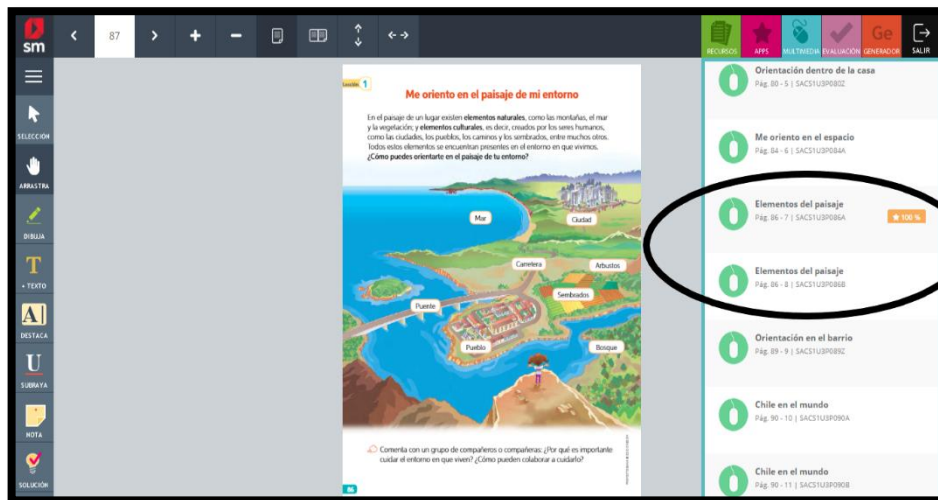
sm

87

RECURSOS APPS MULTIMEDIA EVALUACIÓN Ge GENERADOR SALIR

SELECCIÓN
ARRASTRA
DIBUJA
+ TEXTO
DESTACA
SUBRAYA
NOTA
SOLUCIÓN

Lección 1

Me oriento en el paisaje de mi entorno

En el paisaje de un lugar existen elementos naturales, como las montañas, el mar y la vegetación; y elementos culturales, es decir, creados por los seres humanos, como las ciudades, los pueblos, los caminos y los sembrados, entre muchos otros. Todos estos elementos se encuentran presentes en el entorno en que vivimos. ¿Cómo puedes orientarte en el paisaje de tu entorno?

Mar
Ciudad
Carretera
Arbustos
Sembrados
Puente
Pueblo
Bosque

Comenta con un grupo de compañeros o compañeras: ¿Por qué es importante cuidar el entorno en que viven? ¿Cómo pueden colaborar a cuidarlo?

86

Orientación dentro de la casa
Pág. 80 - 5 | SACS1U3P080Z

Me oriento en el espacio
Pág. 84 - 6 | SACS1U3P084A

Elementos del paisaje
Pág. 86 - 7 | SACS1U3P086A
100 %

Elementos del paisaje
Pág. 86 - 8 | SACS1U3P086B

Orientación en el barrio
Pág. 89 - 9 | SACS1U3P089Z

Chile en el mundo
Pág. 90 - 10 | SACS1U3P090A

Chile en el mundo
Pág. 90 - 11 | SACS1U3P090B